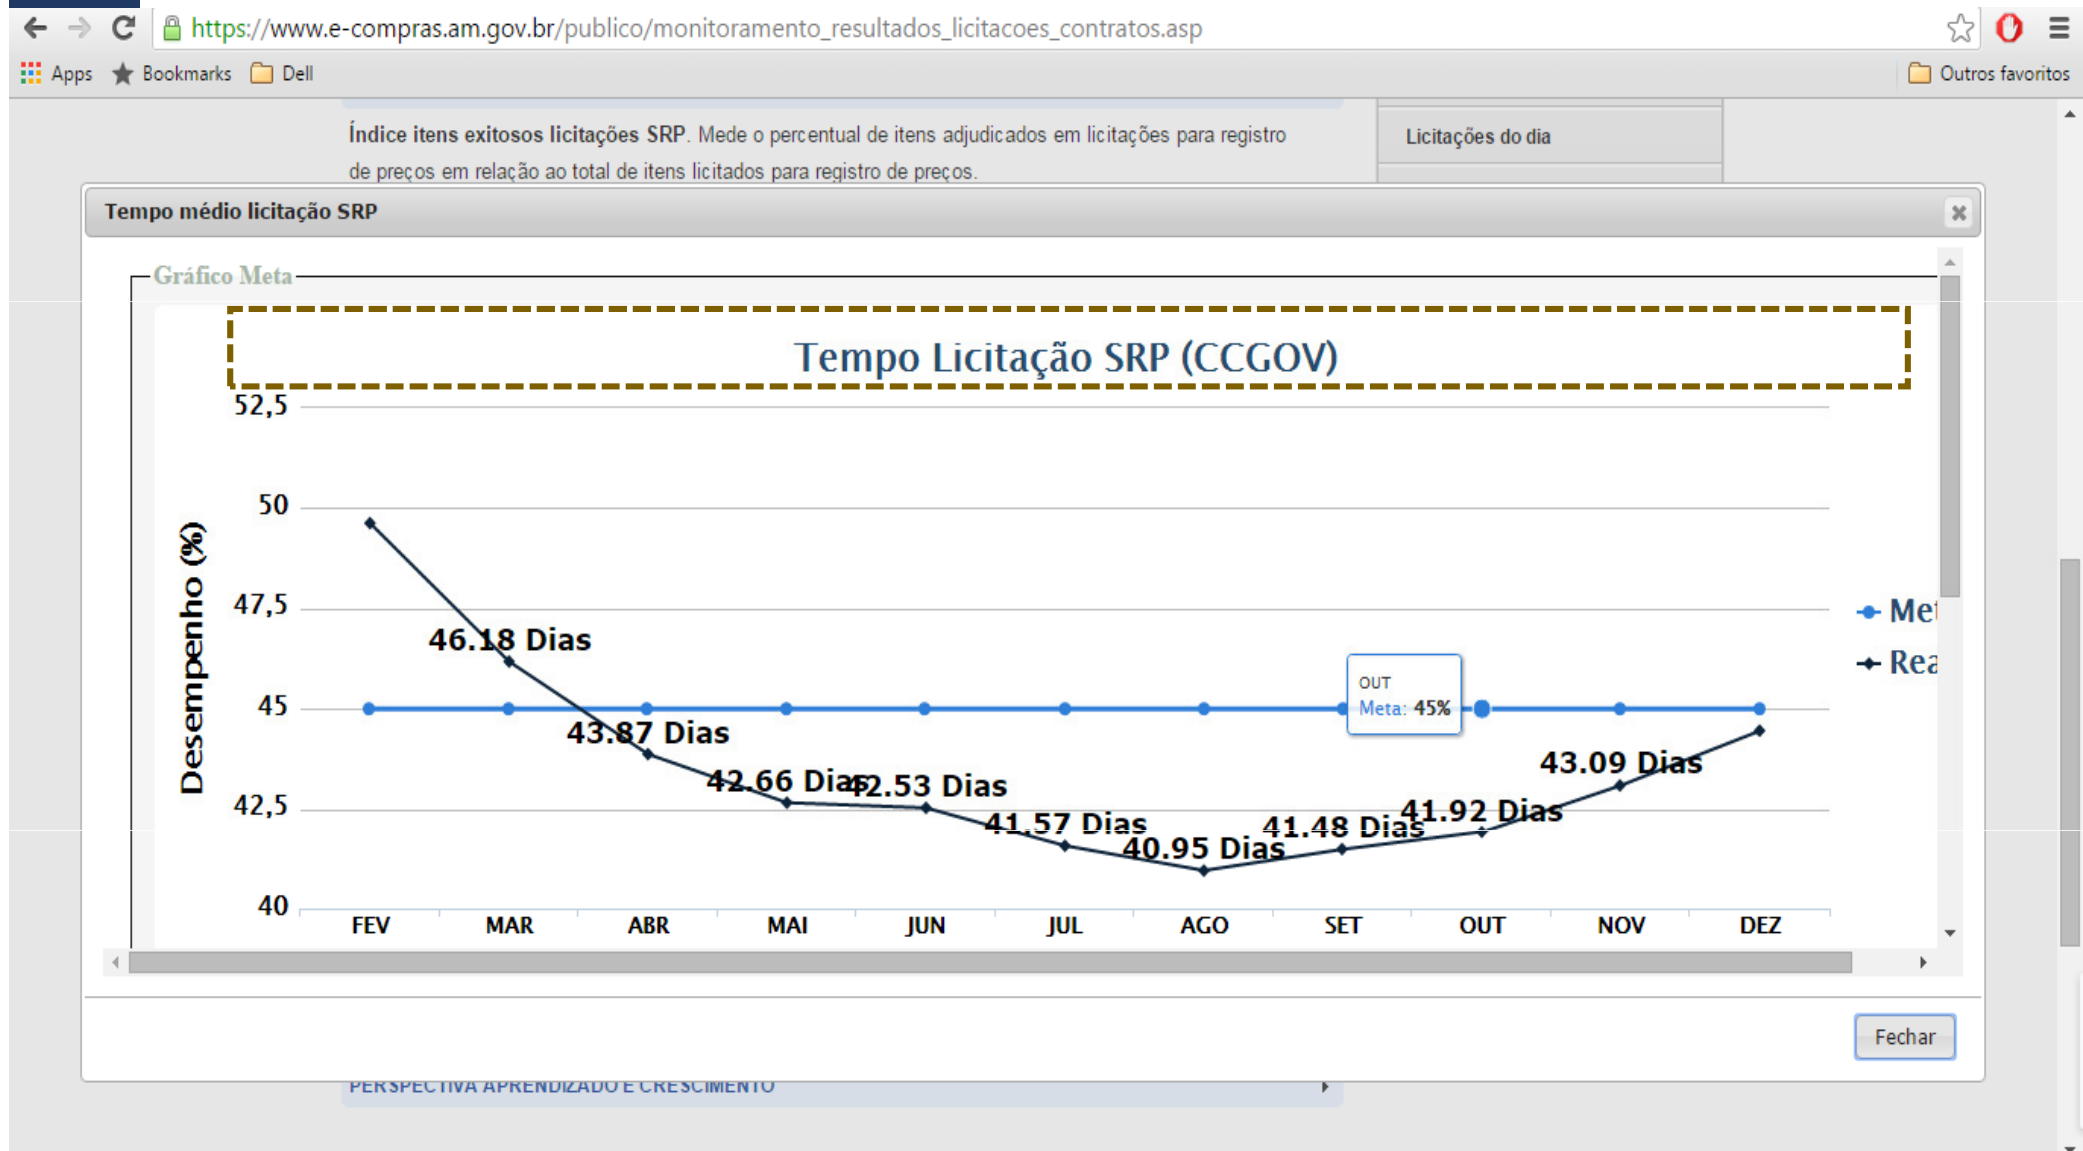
https://www.e-compras.am.gov.br/publico/monitoramento_resultados_licitacoes_contratos.asp

Apps Bookmarks Dell Outros favoritos

Índice itens exitosos licitações SRP. Mede o percentual de itens adjudicados em licitações para registro de preços em relação ao total de itens licitados para registro de preços.

Licitações do dia

Tempo médio licitação SRP

Gráfico Meta

Tempo Licitação SRP (CCGOV)

52,5
50
47,5
45
42,5
40

Desempenho (%)

46.18 Dias
43.87 Dias
42.66 Dias
42.53 Dias
41.57 Dias
40.95 Dias
41.48 Dias
41.92 Dias
43.09 Dias

OUT
Meta: 45%

Met
Rea

FEV MAR ABR MAI JUN JUL AGO SET OUT NOV DEZ

Fechar

PERSPECTIVA APRENDIZADO E CRESCIMENTO